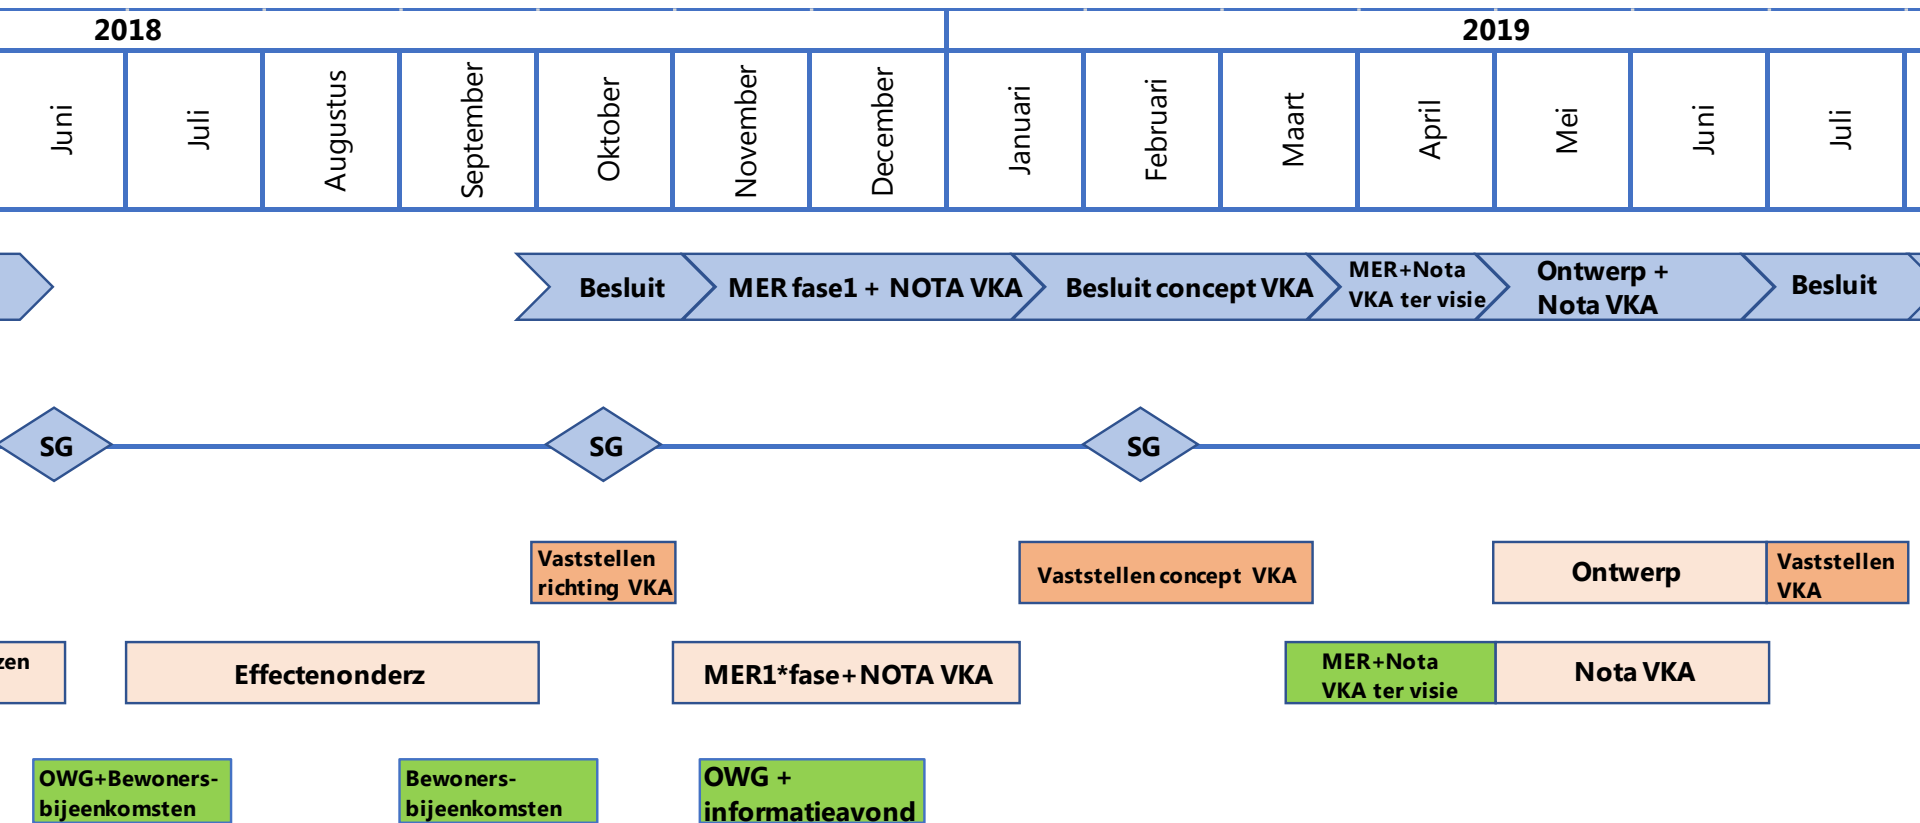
2018

2019

| Juni | Juli | Augustus | September | Oktober | November | December | Januari | Februari | Maart | April | Mei | Juni | Juli |
|---|---|---|---|---|---|---|---|---|---|---|---|---|---|

Besluit

MER fase1 + NOTA VKA

Besluit concept VKA

MER+Nota VKA ter visie

Ontwerp + Nota VKA

Besluit

SG

SG

SG

Vaststellen richting VKA

Vaststellen concept VKA

Ontwerp

Vaststellen VKA

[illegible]zen

Effectenonderz

MER1*fase+NOTA VKA

MER+Nota VKA ter visie

Nota VKA

OWG+Bewoners-bijeenkomsten

Bewoners-bijeenkomsten

OWG + informatieavond